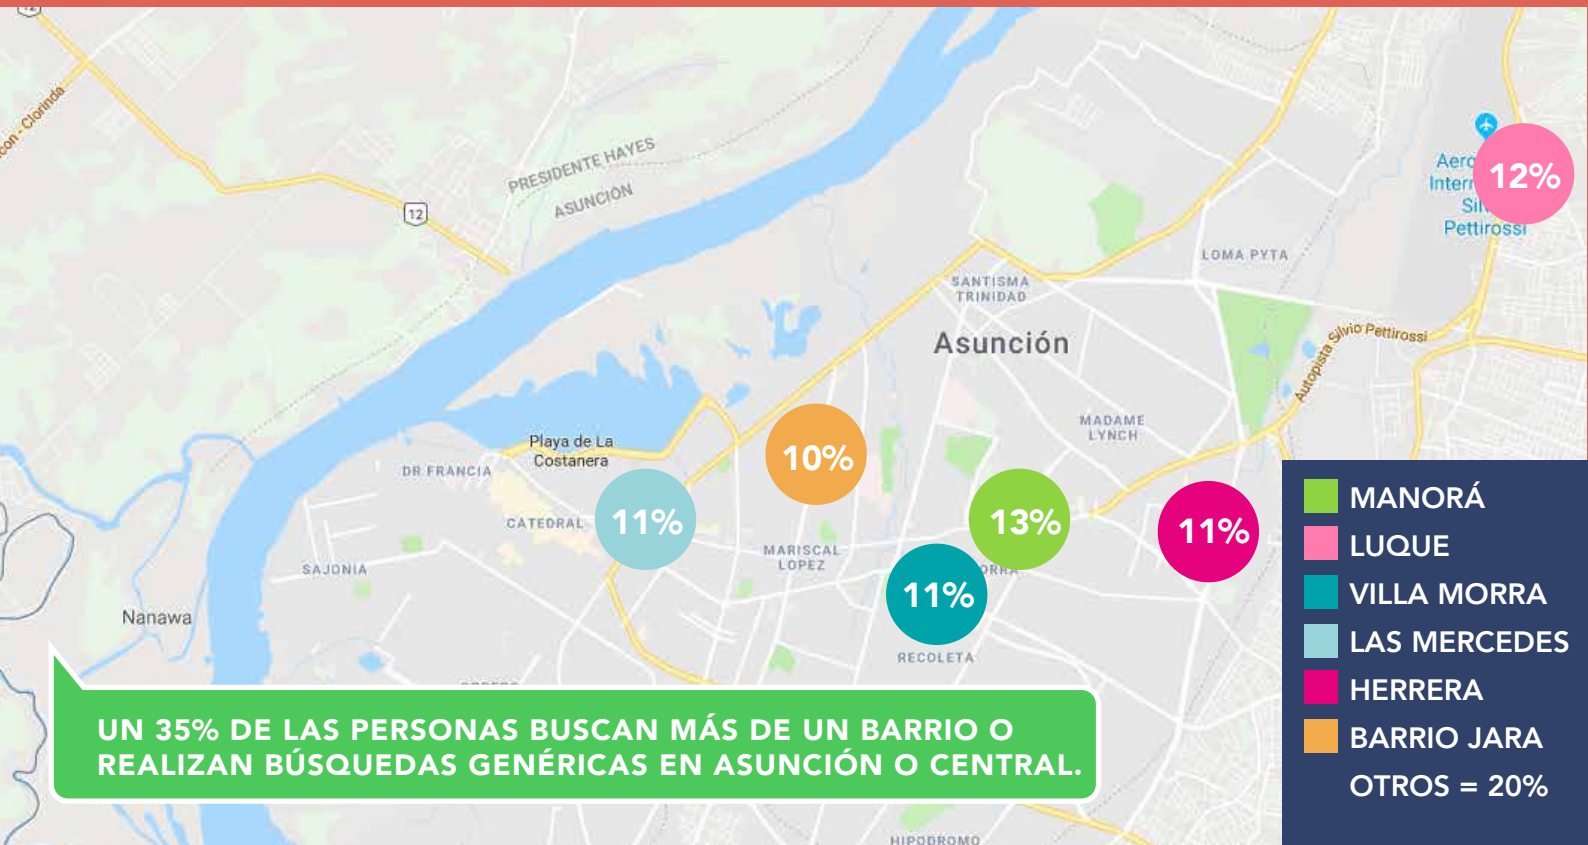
con - Clorinda

12

PRESIDENTE HAYES
ASUNCIÓN

SANTISMA TRINIDAD

LOMA PYTA

Aero Intern Sil Pettirossi

12%

Autopista Silvio Pettirossi

Asunción

MADAME LYNCH

Playa de La Costanera

DR FRANCIA

10%

CATEDRAL

11%

13%

11%

MARISCAL LOPEZ

SAJONIA

11%

Nanawa

RECOLETA

UN 35% DE LAS PERSONAS BUSCAN MÁS DE UN BARRIO O REALIZAN BÚSQUEDAS GENÉRICAS EN ASUNCIÓN O CENTRAL.

HIPODROMO

MANORÁ
LUQUE
VILLA MORRA
LAS MERCEDES
HERRERA
BARRIO JARA
OTROS = 20%